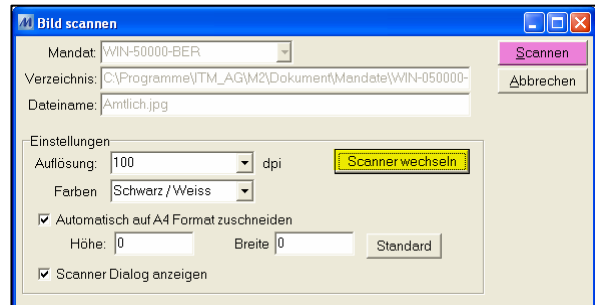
Bild scannen

Mandat: WIN-50000-BER

Verzeichnis: C:\Programme\ITM_AG\M2\Dokument\Mandate\WIN-050000-

Dateiname: Amtlich.jpg

Scannen

Abbrechen

Einstellungen

Auflösung: 100 dpi

Scanner wechseln

Farben Schwarz / Weiss

Automatisch auf A4 Format zuschneiden

Höhe: 0 Breite 0 Standard

Scanner Dialog anzeigen